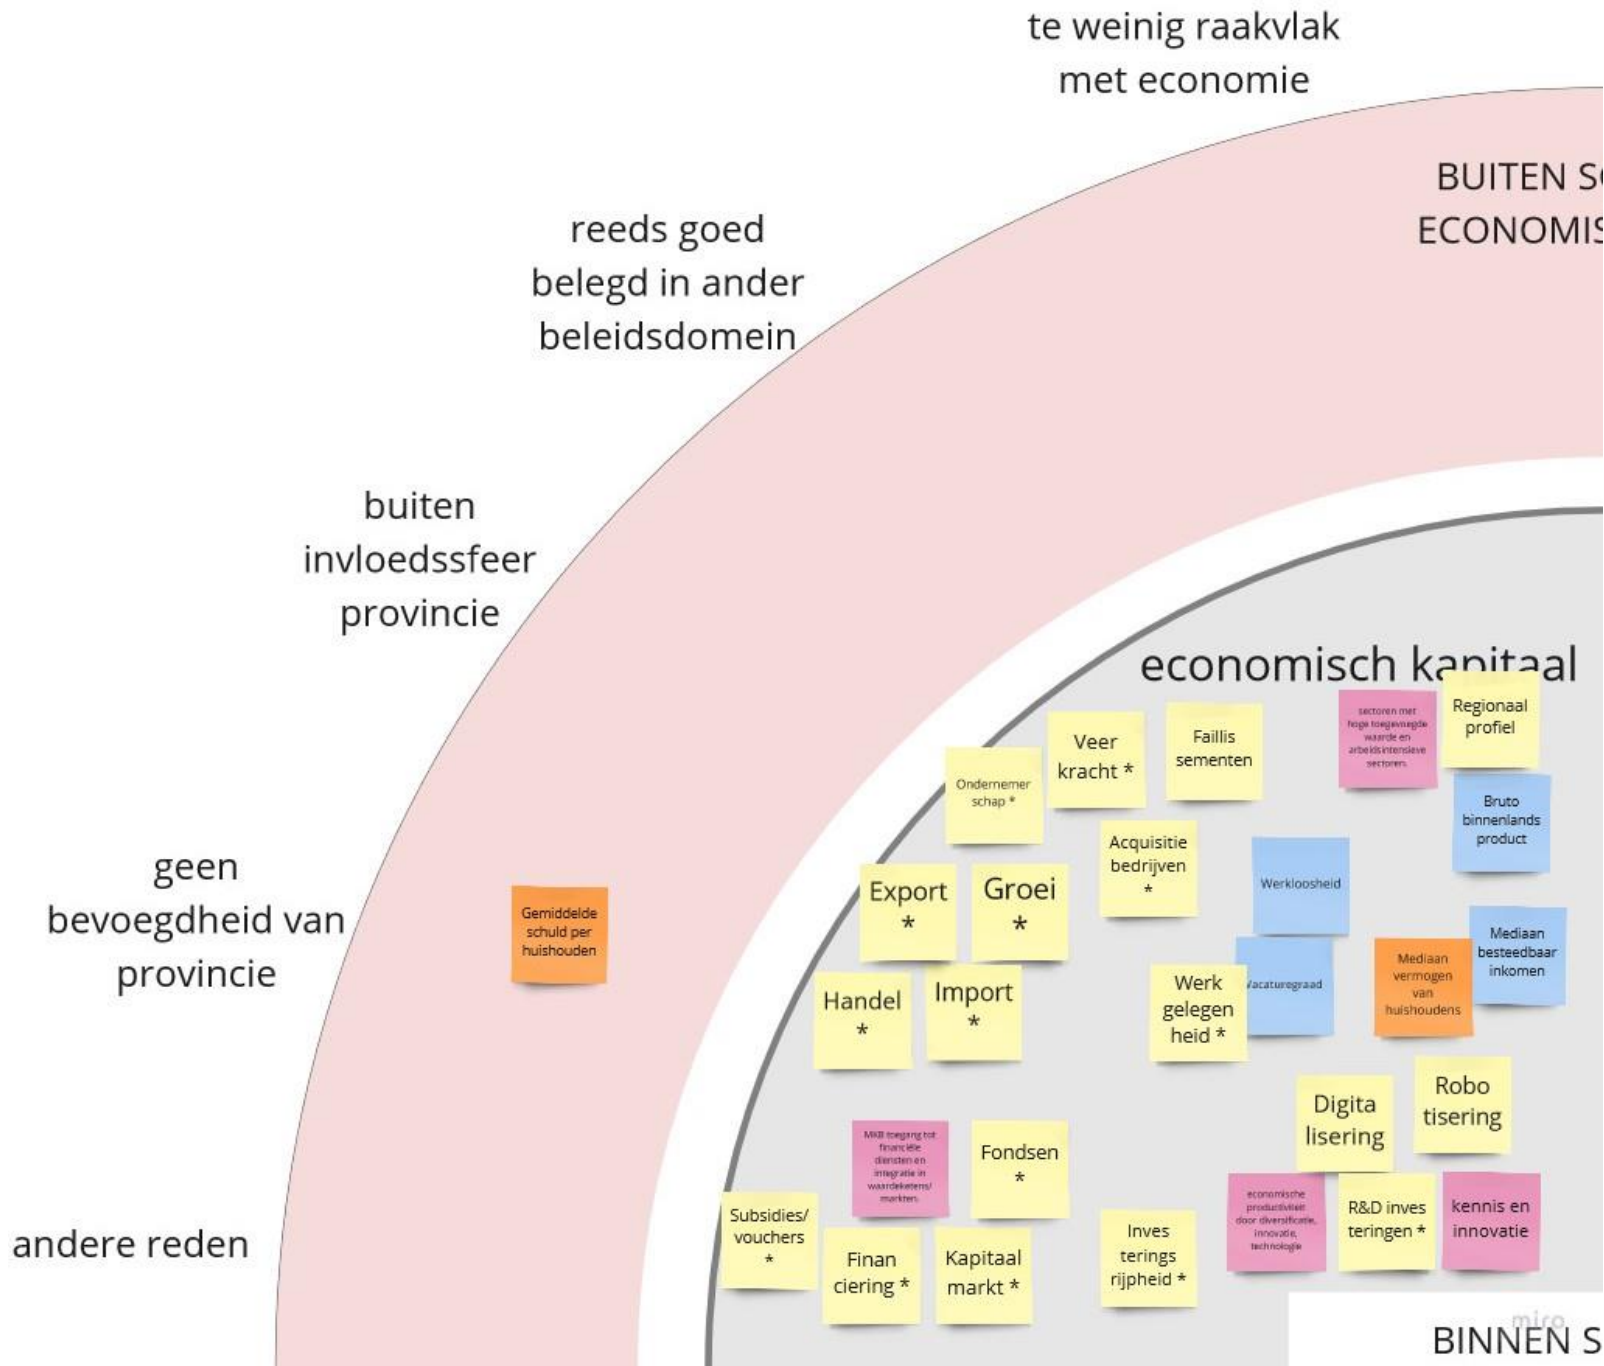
te weinig raakvlak met economie

BUITEN S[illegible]
ECONOMIS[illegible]

reeds goed belegd in ander beleidsdomein

buiten invloedssfeer provincie

geen bevoegdheid van provincie

andere reden

Gemiddelde schuld per huishouden

economisch kapitaal

sectoren met hoge toegevoegde waarde en arbeidsintensieve sectoren

Regionaal profiel

Veer kracht *

Faillis sementen

Ondernemer schap *

Bruto binnenlands product

Acquisitie bedrijven *

Werkloosheid

Export *

Groei *

Mediaan besteedbaar inkomen

Mediaan vermogen van huishoudens

Vacaturegraad

Werk gelegen heid *

Handel *

Import *

Robo tisering

Digita lisering

MKB toegang tot financiële diensten en integratie in waardeketens/ markten

Fondsen *

economische productiviteit door diversificatie, innovatie, technologie

R&D inves teringen *

kennis en innovatie

Subsidies/ vouchers *

Finan ciering *

Kapitaal markt *

Inves terings rijpheid *

miro

BINNEN S